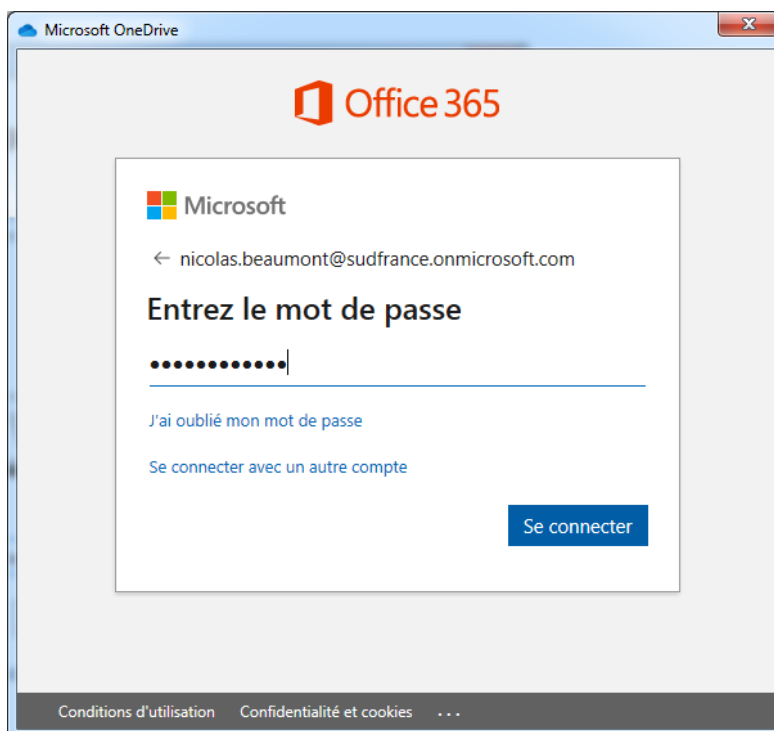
Microsoft OneDrive

Office 365

Microsoft

← nicolas.beaumont@sudfrance.onmicrosoft.com

Entrez le mot de passe

••••••••••••

J'ai oublié mon mot de passe

Se connecter avec un autre compte

Se connecter

Conditions d'utilisation Confidentialité et cookies ...